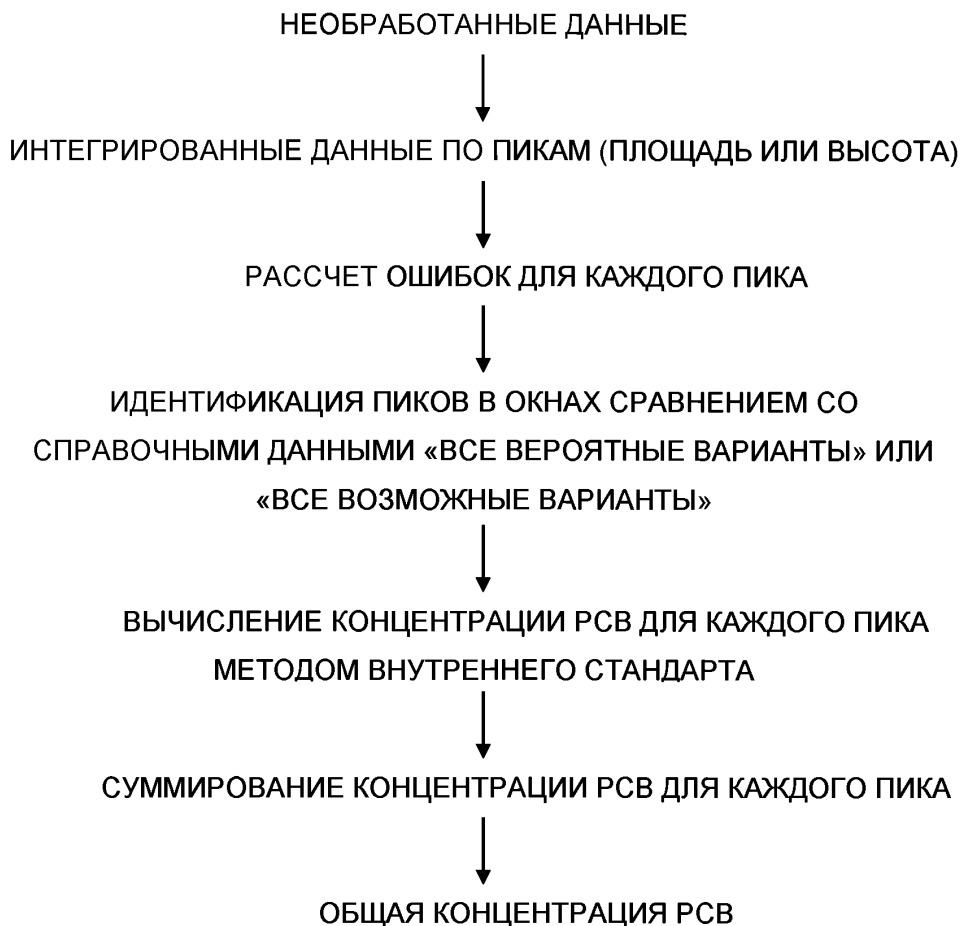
НЕОБРАБОТАННЫЕ ДАННЫЕ

ИНТЕГРИРОВАННЫЕ ДАННЫЕ ПО ПИКАМ (ПЛОЩАДЬ ИЛИ ВЫСОТА)

РАССЧЕТ ОШИБОК ДЛЯ КАЖДОГО ПИКА

ИДЕНТИФИКАЦИЯ ПИКОВ В ОКНАХ СРАВНЕНИЕМ СО СПРАВОЧНЫМИ ДАННЫМИ «ВСЕ ВЕРОЯТНЫЕ ВАРИАНТЫ» ИЛИ «ВСЕ ВОЗМОЖНЫЕ ВАРИАНТЫ»

ВЫЧИСЛЕНИЕ КОНЦЕНТРАЦИИ РСВ ДЛЯ КАЖДОГО ПИКА МЕТОДОМ ВНУТРЕННЕГО СТАНДАРТА

СУММИРОВАНИЕ КОНЦЕНТРАЦИИ РСВ ДЛЯ КАЖДОГО ПИКА

ОБЩАЯ КОНЦЕНТРАЦИЯ РСВ